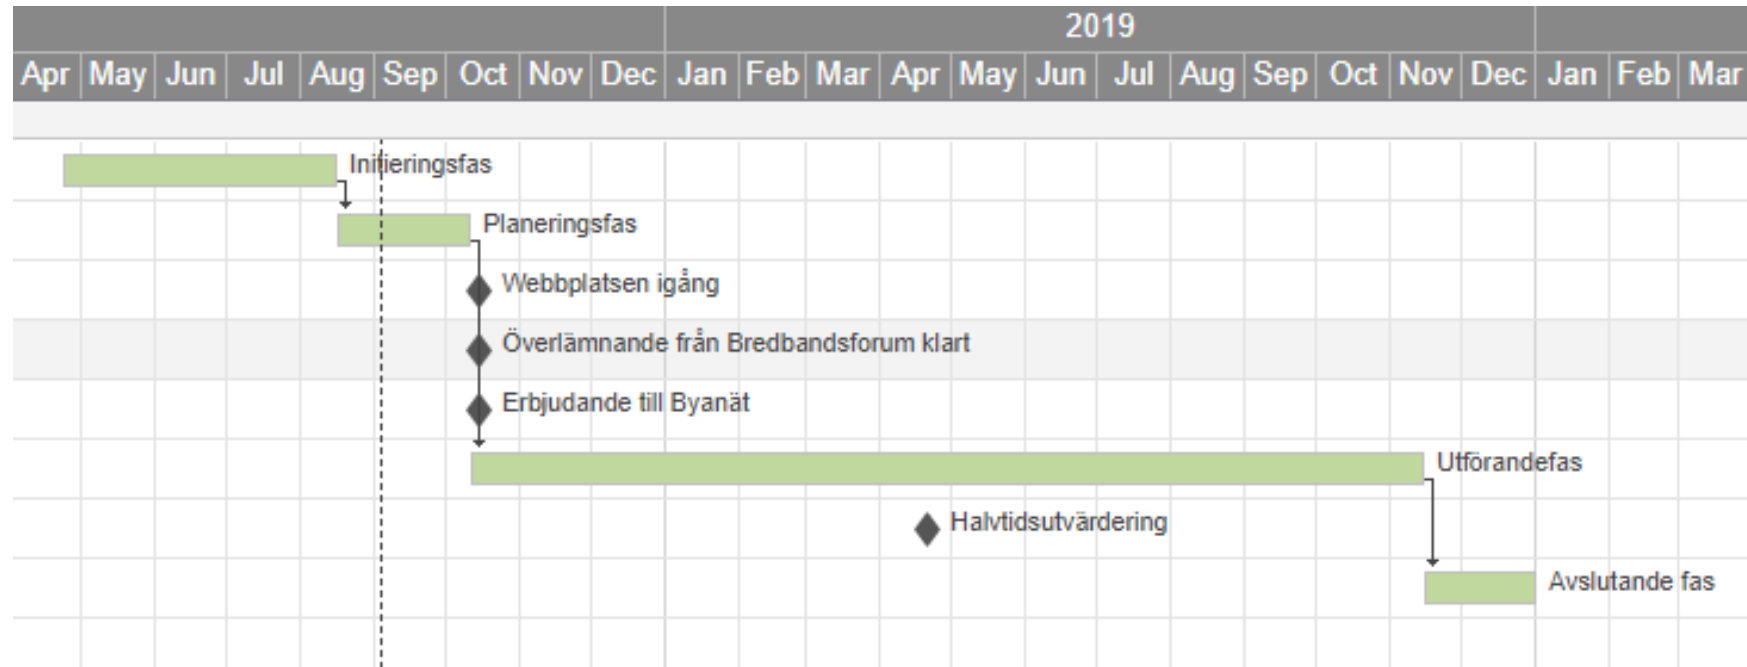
2019

Apr May Jun Jul Aug Sep Oct Nov Dec Jan Feb Mar Apr May Jun Jul Aug Sep Oct Nov Dec Jan Feb Mar

Initieringsfas

Planeringsfas

Webbplatsen igång

Överlämnande från Bredbandsforum klart

Erbjudande till Byanät

Utförandefas

Halvtidsutvärdering

Avslutande fas